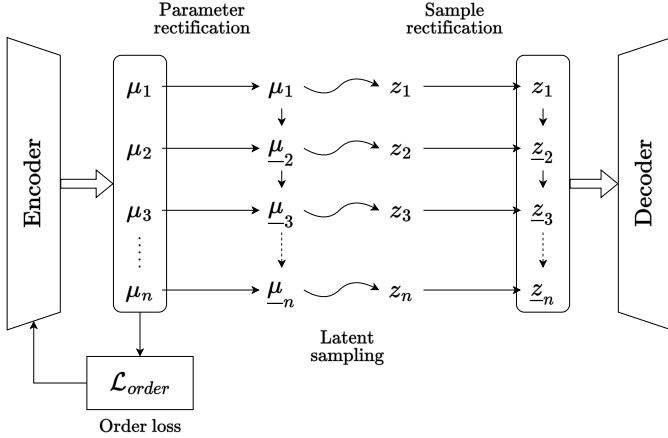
Parameter rectification

Sample rectification

Encoder

$\boldsymbol{\mu}_1$
$\boldsymbol{\mu}_2$
$\boldsymbol{\mu}_3$
$\vdots$
$\boldsymbol{\mu}_n$

$\boldsymbol{\mu}_1$
$\underline{\boldsymbol{\mu}}_2$
$\underline{\boldsymbol{\mu}}_3$
$\underline{\boldsymbol{\mu}}_n$

$z_1$
$z_2$
$z_3$
$z_n$

$z_1$
$\underline{z}_2$
$\underline{z}_3$
$\underline{z}_n$

Decoder

Latent sampling

$\mathcal{L}_{order}$

Order loss